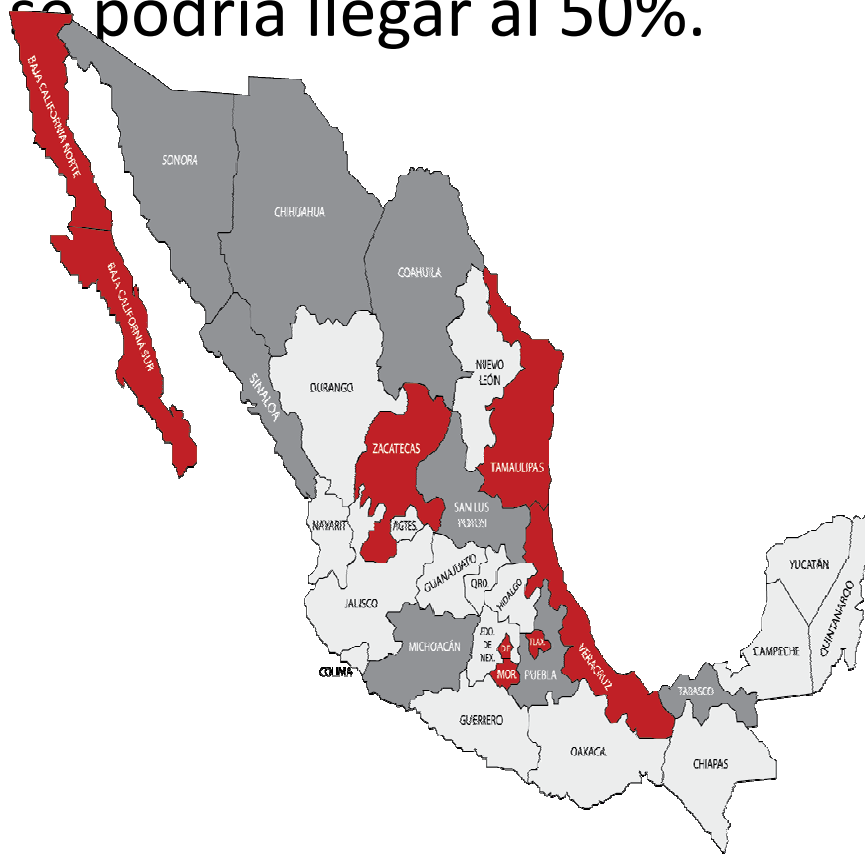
se podría llegar al 50%.

BAJA CALIFORNIA NORTE
BAJA CALIFORNIA SUR
SONORA
CHIHUAHUA
COAHUILA
SINALOA
DURANGO
NUEVO LEÓN
ZACATECAS
TAMAULIPAS
SAN LUIS POTOSÍ
NAYARIT
AGTES.
GUANAJUATO
QRO.
HIDALGO
YUCATÁN
QUINTANA ROO
JALISCO
EDO. DE MEX.
DF
TLAX.
MICHOACÁN
CAMPECHE
VERACRUZ
COLIMA
MOR.
PUEBLA
TABASCO
GUERRERO
OAXACA
CHIAPAS